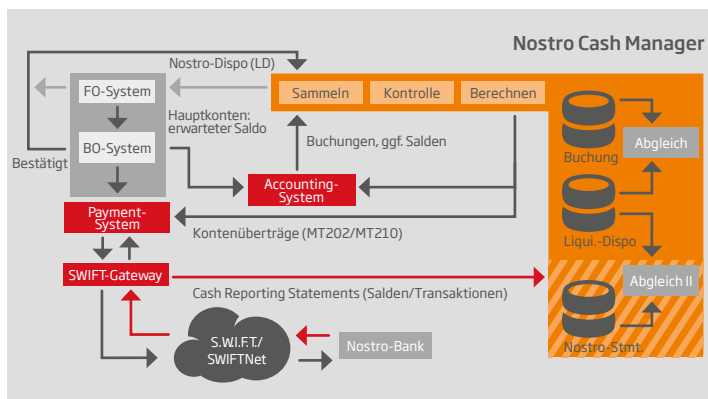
Nostro Cash Manager

Nostro-Dispo (LD)

FO-System

Sammeln

Kontrolle

Berechnen

Hauptkonten: erwarteter Saldo

BO-System

Bestätigt

Buchungen, ggf. Salden

Buchung

Abgleich

Accounting-System

Payment-System

Kontenüberträge (MT202/MT210)

Liqui.-Dispo

SWIFT-Gateway

Abgleich II

Cash Reporting Statements (Salden/Transaktionen)

S.W.I.F.T./ SWIFTNet

Nostro-Bank

Nostro-Stmt.